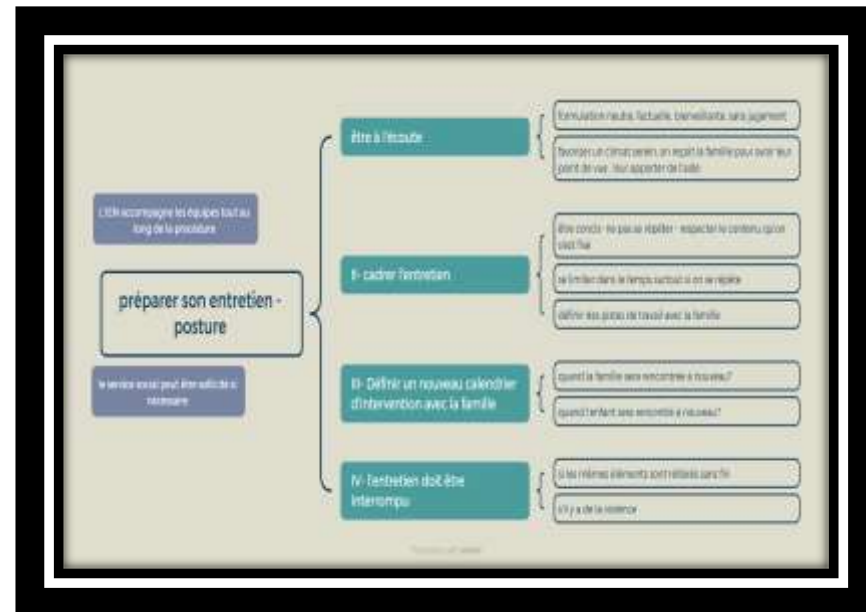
préparer son entretien - posture

L'IEN accompagne les équipes tout au long de la procédure

le service social peut être sollicité si nécessaire

être à l'écoute

formulation neutre, factuelle, bienveillante, sans jugement

favoriser un climat serein, un regard la famille pour avoir leur point de vue, leur apporter de l'aide

II- cadrer l'entretien

être concis - ne pas se répéter - respecter le contenu qu'on s'est fixé

se limiter dans le temps surtout si on se répète

définir des pistes de travail avec la famille

III- Définir un nouveau calendrier d'intervention avec la famille

quand la famille sera rencontrée à nouveau?

quand l'enfant sera rencontré à nouveau?

IV- l'entretien doit être interrompu

si les mêmes éléments sont réitérés sans fin

s'il y a de la violence

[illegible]